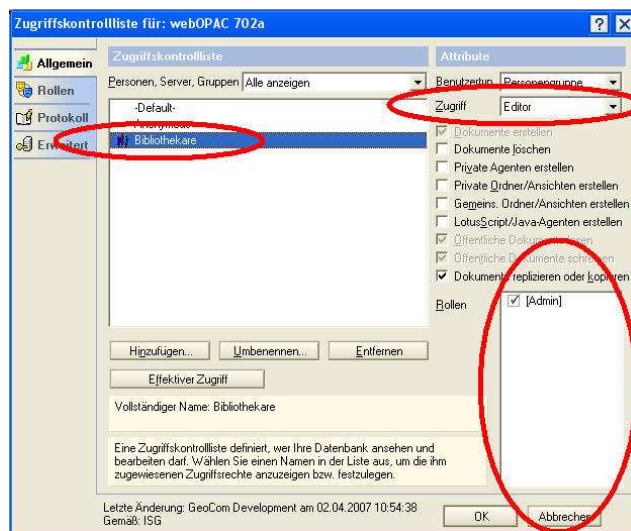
Zugriffskontrollliste für: webOPAC 702a

? X

Allgemein
Rollen
Protokoll
Erweitert

Zugriffskontrollliste

Personen, Server, Gruppen Alle anzeigen

-Default-
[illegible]
Bibliothekare

Attribute

Benutzertyp Personengruppe

Zugriff Editor

Dokumente erstellen
Dokumente löschen
Private Agenten erstellen
Private Ordner/Ansichten erstellen
Gemeins. Ordner/Ansichten erstellen
LotusScript/Java-Agenten erstellen
Öffentliche Doku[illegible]
Öffentliche D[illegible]mente schr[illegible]
Dokumente replizieren oder kopieren

Rollen

[Admin]

Hinzufügen...
Umbenennen...
Entfernen

Effektiver Zugriff

Vollständiger Name: Bibliothekare

Eine Zugriffskontrollliste definiert, wer Ihre Datenbank ansehen und bearbeiten darf. Wählen Sie einen Namen in der Liste aus, um die ihm zugewiesenen Zugriffsrechte anzuzeigen bzw. festzulegen.

Letzte Änderung: GeoCom Development am 02.04.2007 10:54:38
Gemäß: ISG

OK
Abbrechen